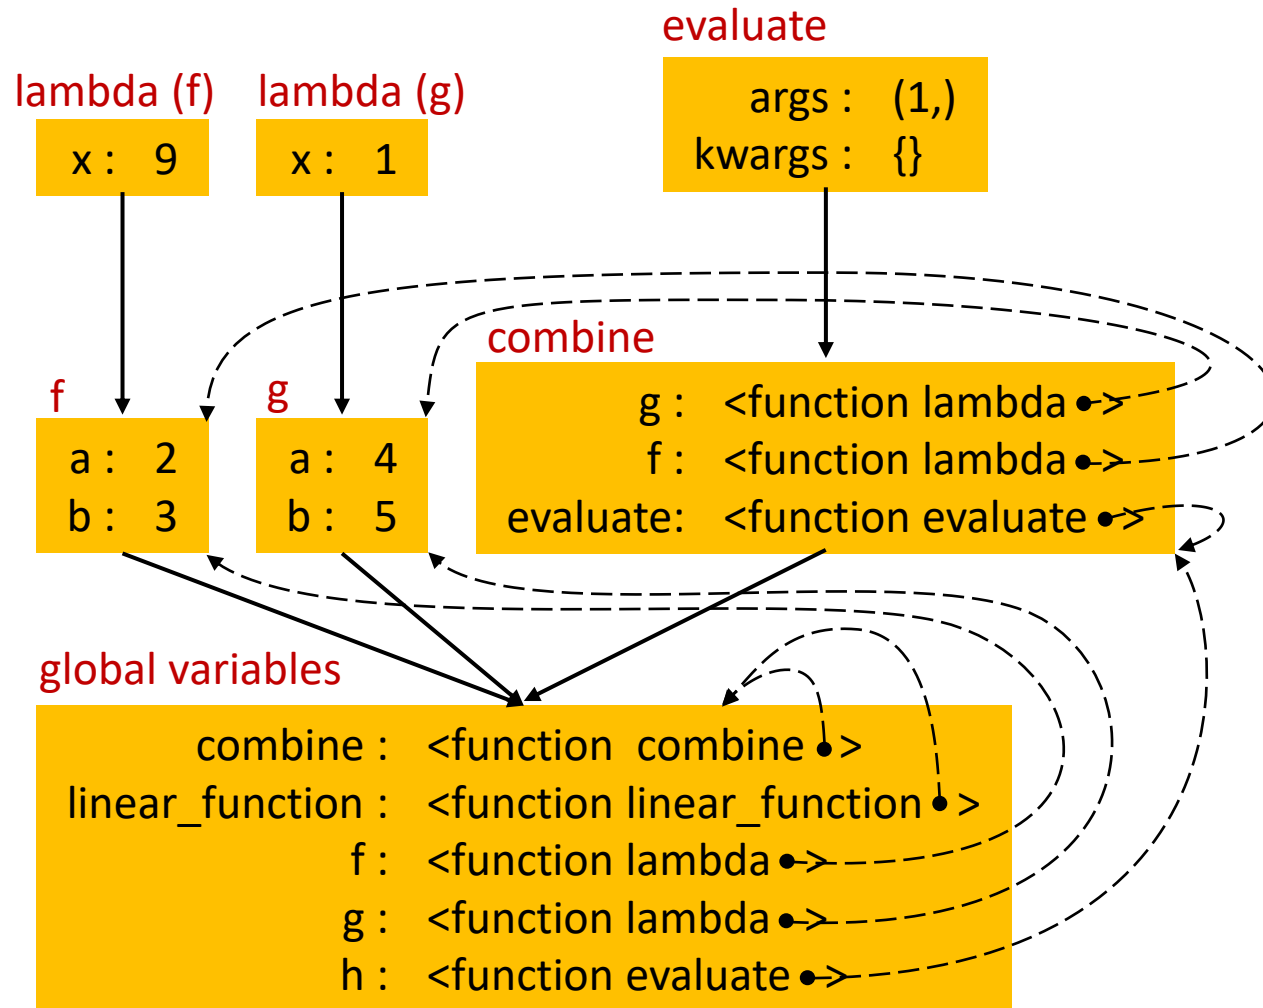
lambda (f)
x : 9

lambda (g)
x : 1

evaluate
args : (1,)
kwargs : {}

f
a : 2
b : 3

g
a : 4
b : 5

combine
g : <function lambda >
f : <function lambda >
evaluate: <function evaluate >

global variables
combine : <function combine >
linear_function : <function linear_function >
f : <function lambda >
g : <function lambda >
h : <function evaluate >